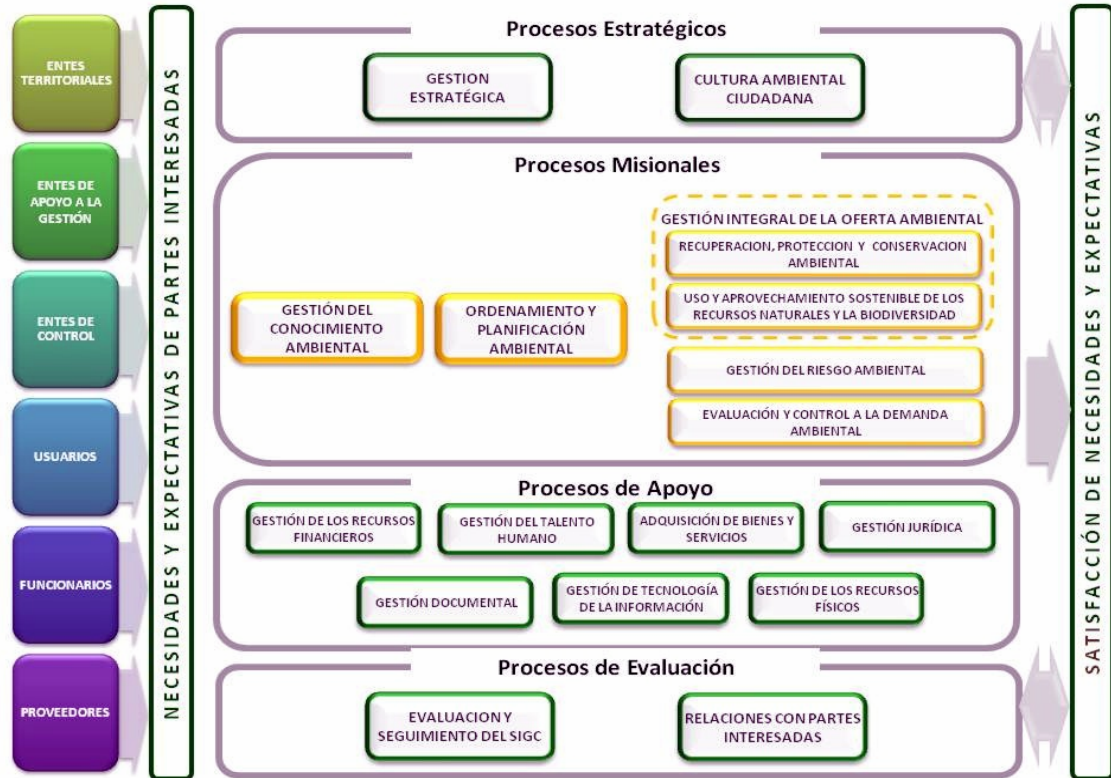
ENTES TERRITORIALES

ENTES DE APOYO A LA GESTIÓN

ENTES DE CONTROL

USUARIOS

FUNCIONARIOS

PROVEEDORES

NECESIDADES Y EXPECTATIVAS DE PARTES INTERESADAS

Procesos Estratégicos

GESTION ESTRATÉGICA

CULTURA AMBIENTAL CIUDADANA

Procesos Misionales

GESTIÓN INTEGRAL DE LA OFERTA AMBIENTAL

RECUPERACION, PROTECCION Y CONSERVACION AMBIENTAL

USO Y APROVECHAMIENTO SOSTENIBLE DE LOS RECURSOS NATURALES Y LA BIODIVERSIDAD

GESTIÓN DEL CONOCIMIENTO AMBIENTAL

ORDENAMIENTO Y PLANIFICACIÓN AMBIENTAL

GESTIÓN DEL RIESGO AMBIENTAL

EVALUACIÓN Y CONTROL A LA DEMANDA AMBIENTAL

Procesos de Apoyo

GESTIÓN DE LOS RECURSOS FINANCIEROS

GESTIÓN DEL TALENTO HUMANO

ADQUISICIÓN DE BIENES Y SERVICIOS

GESTIÓN JURÍDICA

GESTIÓN DOCUMENTAL

GESTIÓN DE TECNOLOGÍA DE LA INFORMACIÓN

GESTIÓN DE LOS RECURSOS FÍSICOS

Procesos de Evaluación

EVALUACION Y SEGUIMIENTO DEL SIGC

RELACIONES CON PARTES INTERESADAS

SATISFACCIÓN DE NECESIDADES Y EXPECTATIVAS